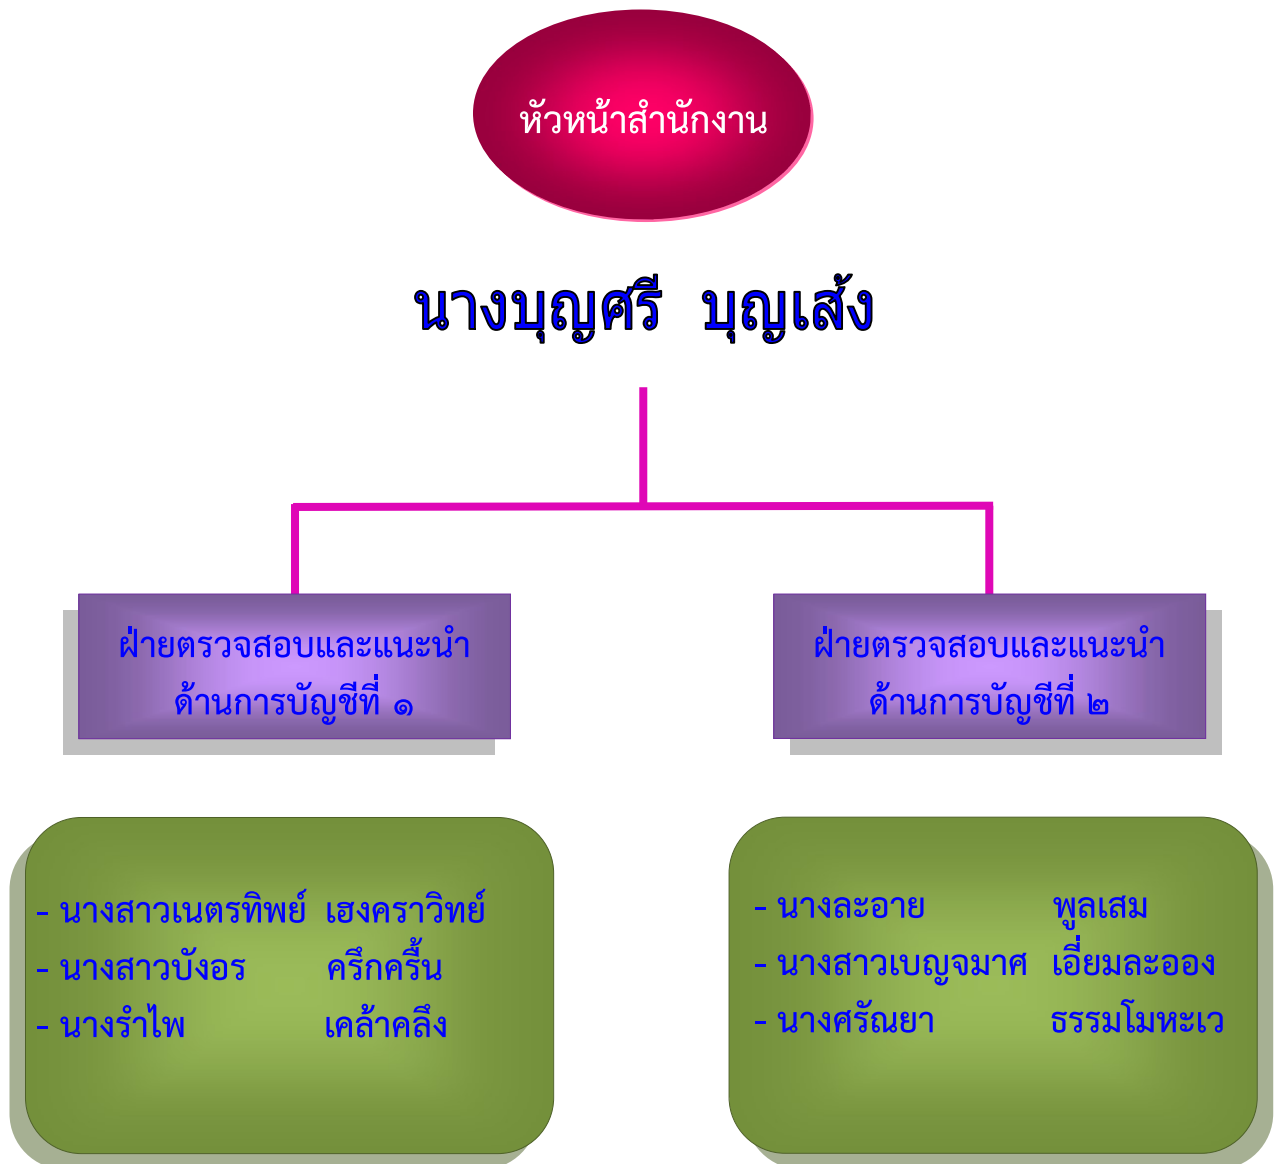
หัวหน้าสำนักงาน

นางบุญศรี บุญเส้ง

ฝ่ายตรวจสอบและแนะนำ ด้านการบัญชีที่ ๑

ฝ่ายตรวจสอบและแนะนำ ด้านการบัญชีที่ ๒

- นางสาวเนตรทิพย์ เฮงคราวิทย์
- นางสาวบังอร ครึกครื้น
- นางรำไพ เคล้าคลึง

- นางละอาย พูลเสม
- นางสาวเบญจมาศ เอี่ยมละออง
- นางศรัณยา ธรรมโมหะเว